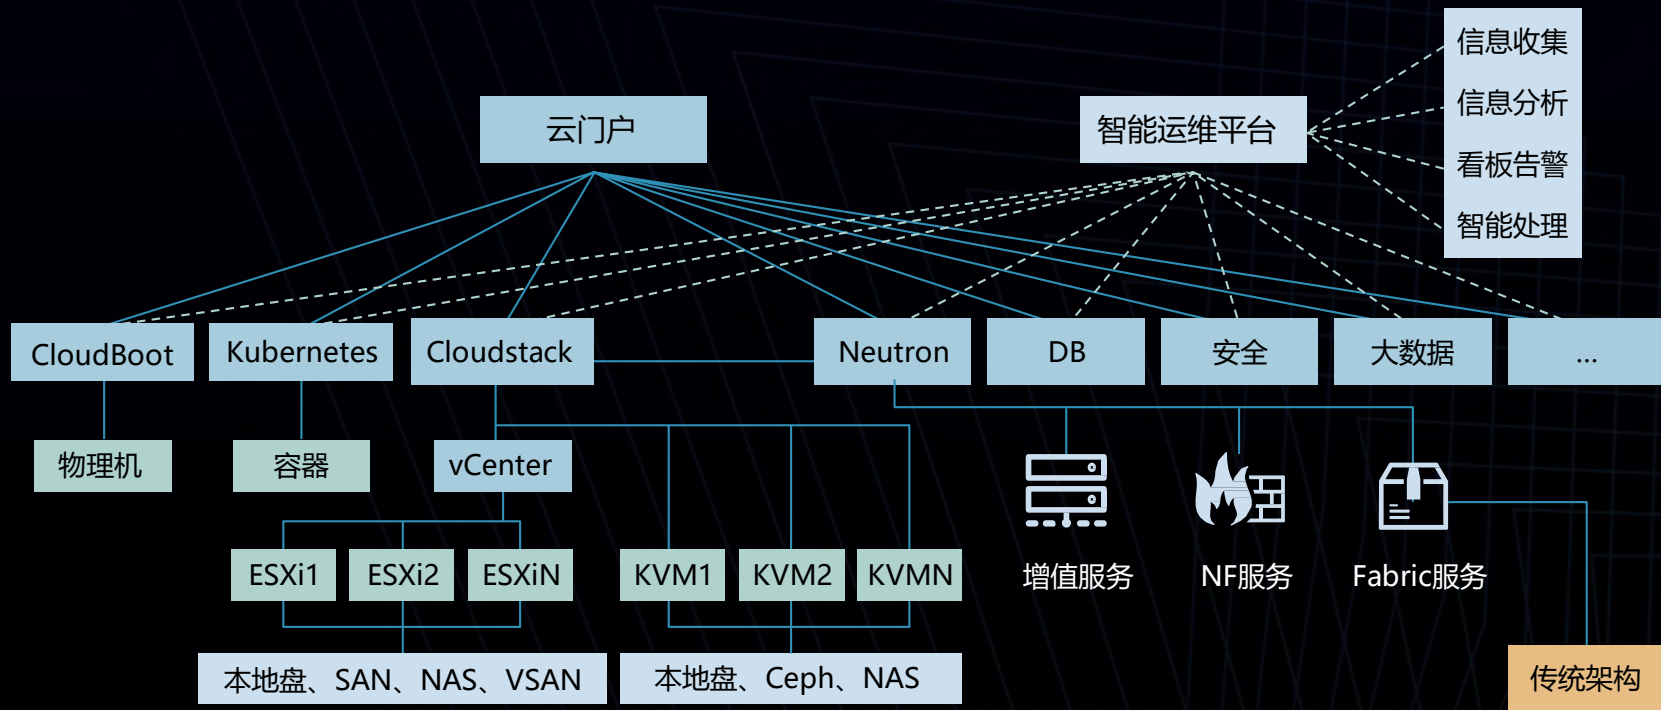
信息收集

信息分析

看板告警

智能处理

云门户

智能运维平台

CloudBoot

Kubernetes

Cloudstack

Neutron

DB

安全

大数据

...

物理机

容器

vCenter

ESXi1

ESXi2

ESXiN

KVM1

KVM2

KVMN

增值服务

NF服务

Fabric服务

本地盘、SAN、NAS、VSAN

本地盘、Ceph、NAS

传统架构